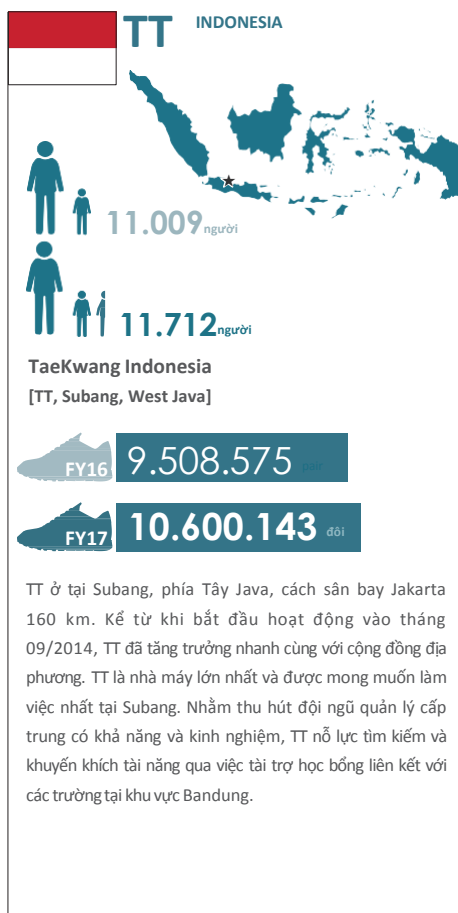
TT INDONESIA

11.009người

11.712người

TaeKwang Indonesia
[TT, Subang, West Java]

FY16 9.508.575 đôi

FY17 10.600.143 đôi

TT ở tại Subang, phía Tây Java, cách sân bay Jakarta 160 km. Kể từ khi bắt đầu hoạt động vào tháng 09/2014, TT đã tăng trưởng nhanh cùng với cộng đồng địa phương. TT là nhà máy lớn nhất và được mong muốn làm việc nhất tại Subang. Nhằm thu hút đội ngũ quản lý cấp trung có khả năng và kinh nghiệm, TT nỗ lực tìm kiếm và khuyến khích tài năng qua việc tài trợ học bổng liên kết với các trường tại khu vực Bandung.